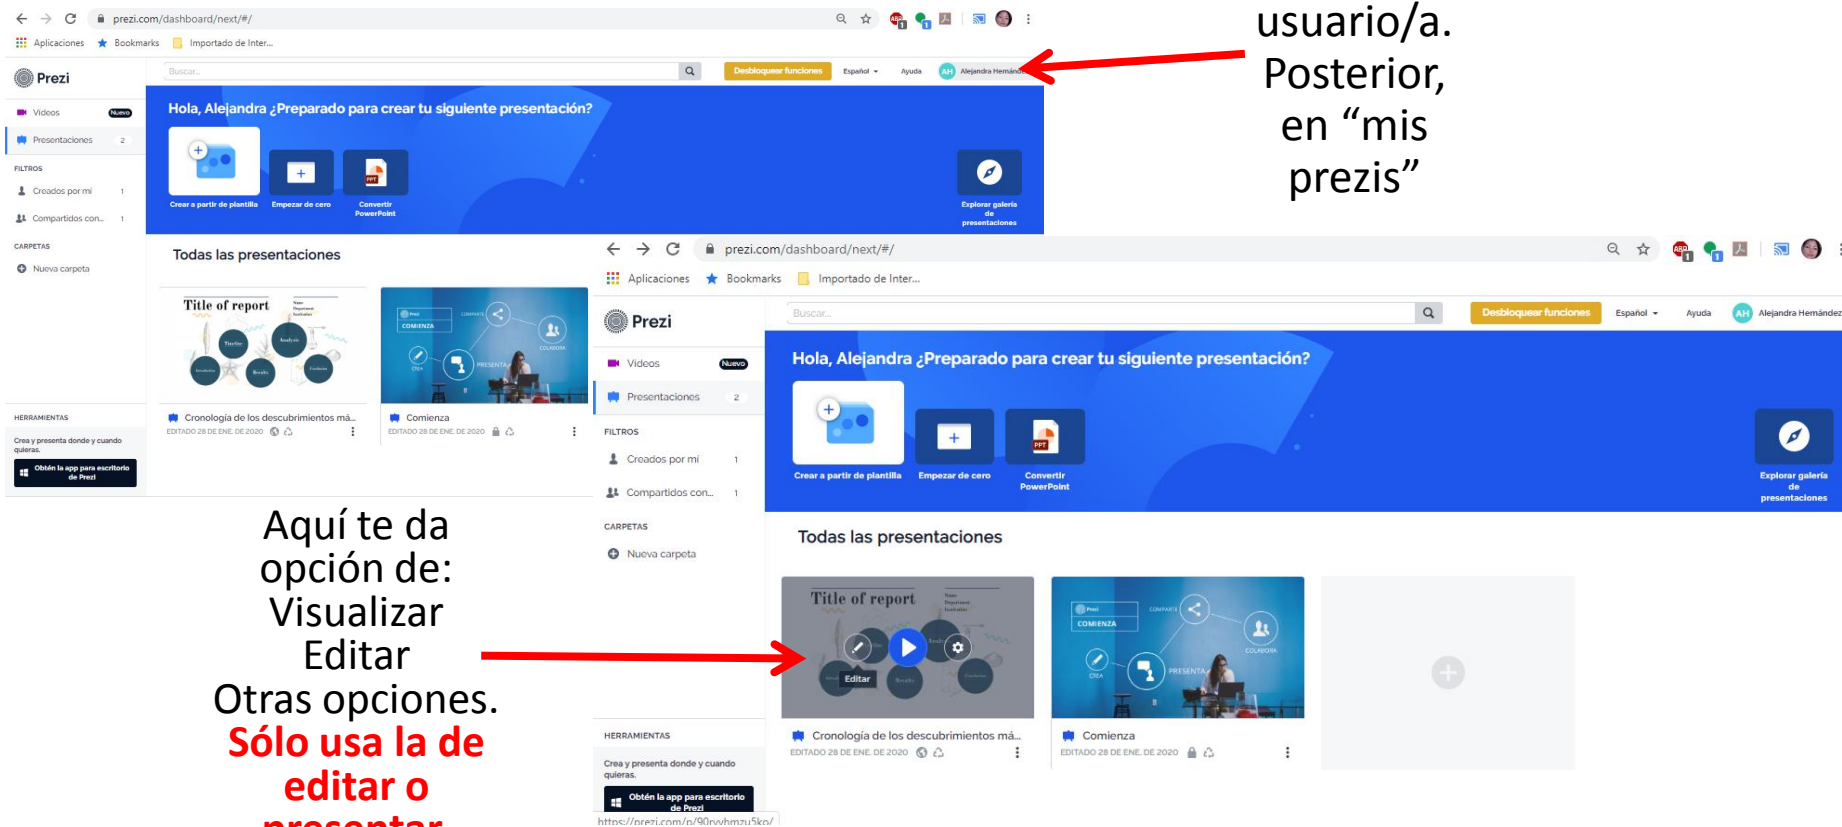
prezi.com/dashboard/next/#/

Aplicaciones Bookmarks Importado de Inter...

Prezi

Buscar...

Desbloquear funciones Español Ayuda AH Alejandra Hernández

Videos Nuevo

Presentaciones 2

FILTROS

Creados por mí 1

Compartidos con... 1

CARPETAS

Nueva carpeta

Hola, Alejandra ¿Preparado para crear tu siguiente presentación?

Crear a partir de plantilla

Empezar de cero

Convertir PowerPoint

Explorar galería de presentaciones

Todas las presentaciones

Title of report

Cronología de los descubrimientos má...

EDITADO 28 DE ENE. DE 2020

COMIENZA

Comienza

EDITADO 28 DE ENE. DE 2020

HERRAMIENTAS

Crea y presenta donde y cuando quieras.

Obtén la app para escritorio de Prezi

usuario/a. Posterior, en "mis prezis"

prezi.com/dashboard/next/#/

Aplicaciones Bookmarks Importado de Inter...

Prezi

Buscar...

Desbloquear funciones Español Ayuda AH Alejandra Hernández

Videos Nuevo

Presentaciones 2

FILTROS

Creados por mí 1

Compartidos con... 1

CARPETAS

Nueva carpeta

Hola, Alejandra ¿Preparado para crear tu siguiente presentación?

Crear a partir de plantilla

Empezar de cero

Convertir PowerPoint

Explorar galería de presentaciones

Todas las presentaciones

Title of report

Editar

Cronología de los descubrimientos má...

EDITADO 28 DE ENE. DE 2020

COMIENZA

Comienza

EDITADO 28 DE ENE. DE 2020

HERRAMIENTAS

Crea y presenta donde y cuando quieras.

Obtén la app para escritorio de Prezi

https://prezi.com/p/90rvvhmzu5ko/

Aquí te da opción de:
Visualizar
Editar
Otras opciones.
Sólo usa la de editar o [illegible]